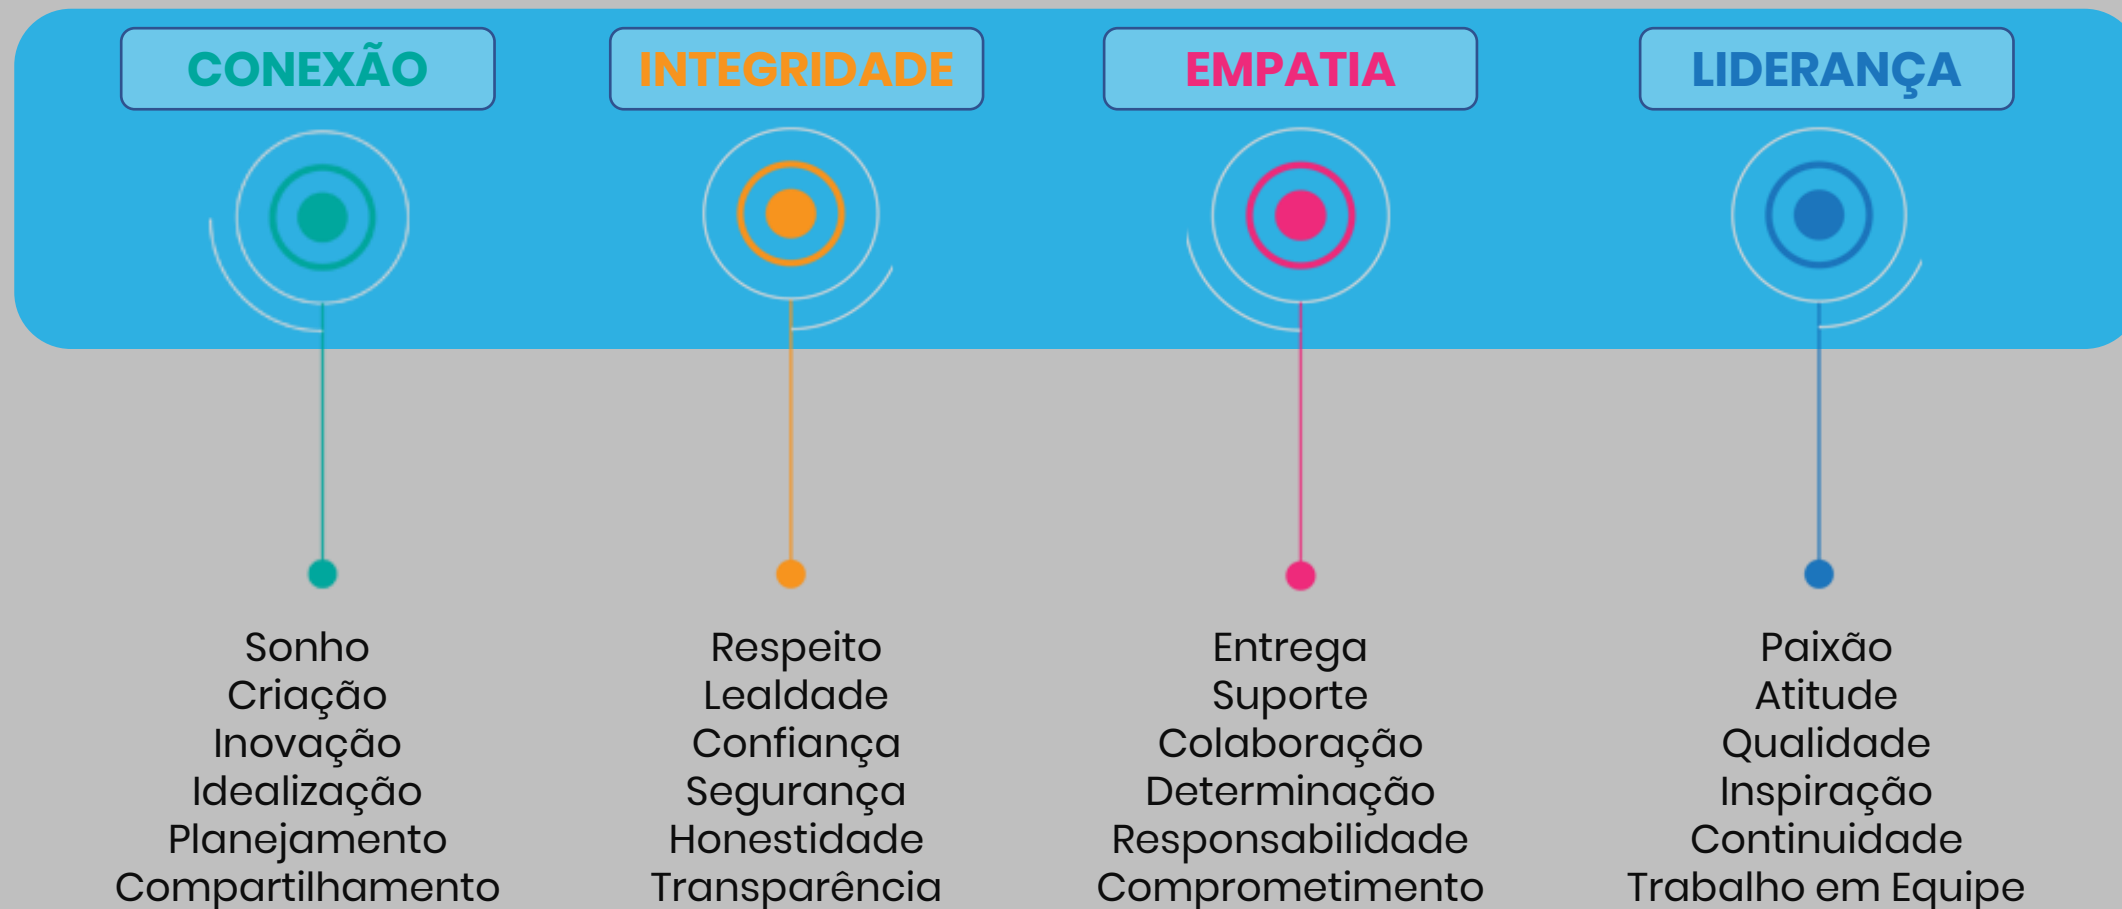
CONEXÃO

Sonho
Criação
Inovação
Idealização
Planejamento
Compartilhamento

INTEGRIDADE

Respeito
Lealdade
Confiança
Segurança
Honestidade
Transparência

EMPATIA

Entrega
Suporte
Colaboração
Determinação
Responsabilidade
Comprometimento

LIDERANÇA

Paixão
Atitude
Qualidade
Inspiração
Continuidade
Trabalho em Equipe